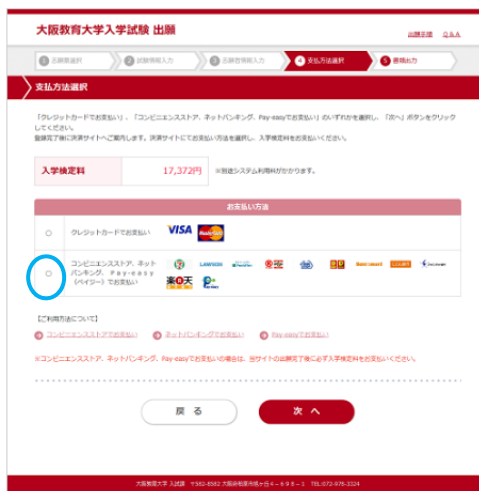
大阪教育大学入学試験 出願

出願手順　Q&A

1 志願者選択　2 試験情報入力　3 志願者情報入力　4 支払方法選択　5 書類出力

支払方法選択

「クレジットカードでお支払い」、「コンビニエンスストア、ネットバンキング、Pay-easyでお支払い」のいずれかを選択し、「次へ」ボタンをクリックしてください。
登録完了後に決済サイトへご案内します。決済サイトでお支払い方法を選択し、入学検定料をお支払いください。

| 入学検定料 | 17,372円 |
|---|---|

※別途システム利用料がかかります。

お支払い方法

クレジットカードでお支払い　VISA　MasterCard

コンビニエンスストア、ネットバンキング、Pay-easy（ペイジー）でお支払い　7 LAWSON FamilyMart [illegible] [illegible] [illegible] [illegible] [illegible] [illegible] 楽天 Pay-easy

【ご利用方法について】
コンビニエンスストアでお支払い　ネットバンキングでお支払い　Pay-easyでお支払い

※コンビニエンスストア、ネットバンキング、Pay-easyでお支払いの場合は、当サイトの出願完了後に必ず入学検定料をお支払いください。

戻る　次へ

大阪教育大学 入試課　〒582-8582 大阪府柏原市旭ケ丘4－698－1　TEL:072-978-3324